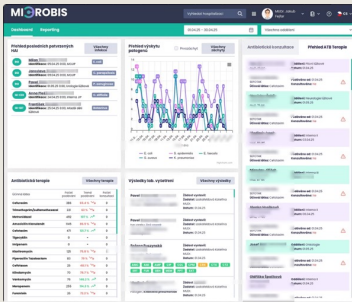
MICROBIS

Dashboard Reporting

Vyhledat konzultace

Přehled posledních potvrzení

Všechny výsledky

Milan

Antonín

Jan

František

Přehled výsledků patogenů

Antibiotická terapie

Přehled ATB Terapie

Antibiotická terapie

Všechny terapie

Cefuroxim

Metronidazol

Ceftazidim

Piperacilin

Gentamicin

Ampicilin

Vancomycin

Amoxicilin/klavulanát

Levofloxacin

Ciprofloxacin

Meropenem

Clindamycin

Výsledky lab. vyšetření

Všechny výsledky